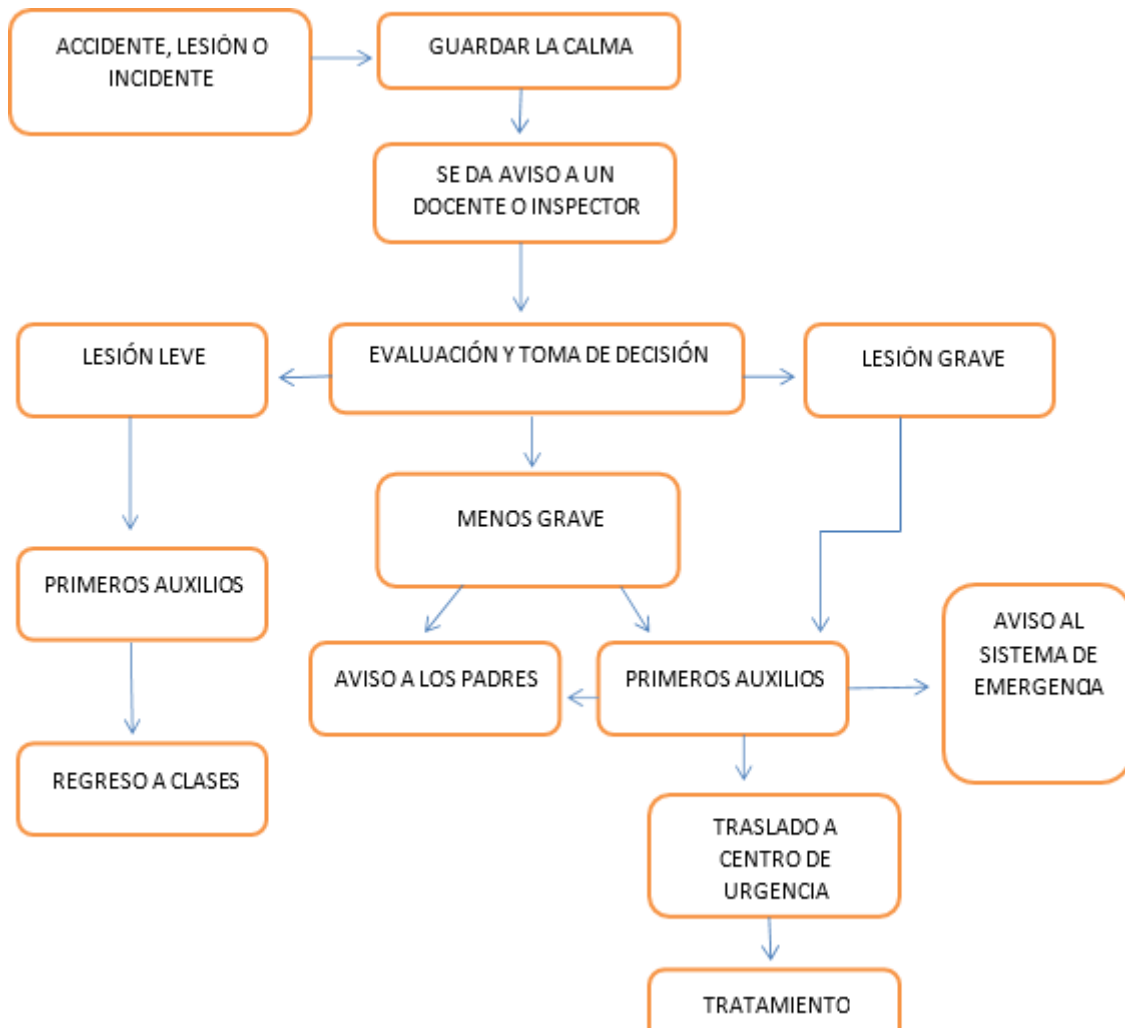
ACCIDENTE, LESIÓN O INCIDENTE

GUARDAR LA CALMA

SE DA AVISO A UN DOCENTE O INSPECTOR

LESIÓN LEVE

EVALUACIÓN Y TOMA DE DECISIÓN

LESIÓN GRAVE

MENOS GRAVE

PRIMEROS AUXILIOS

AVISO A LOS PADRES

PRIMEROS AUXILIOS

AVISO AL SISTEMA DE EMERGENCIA

REGRESO A CLASES

TRASLADO A CENTRO DE URGENCIA

TRATAMIENTO